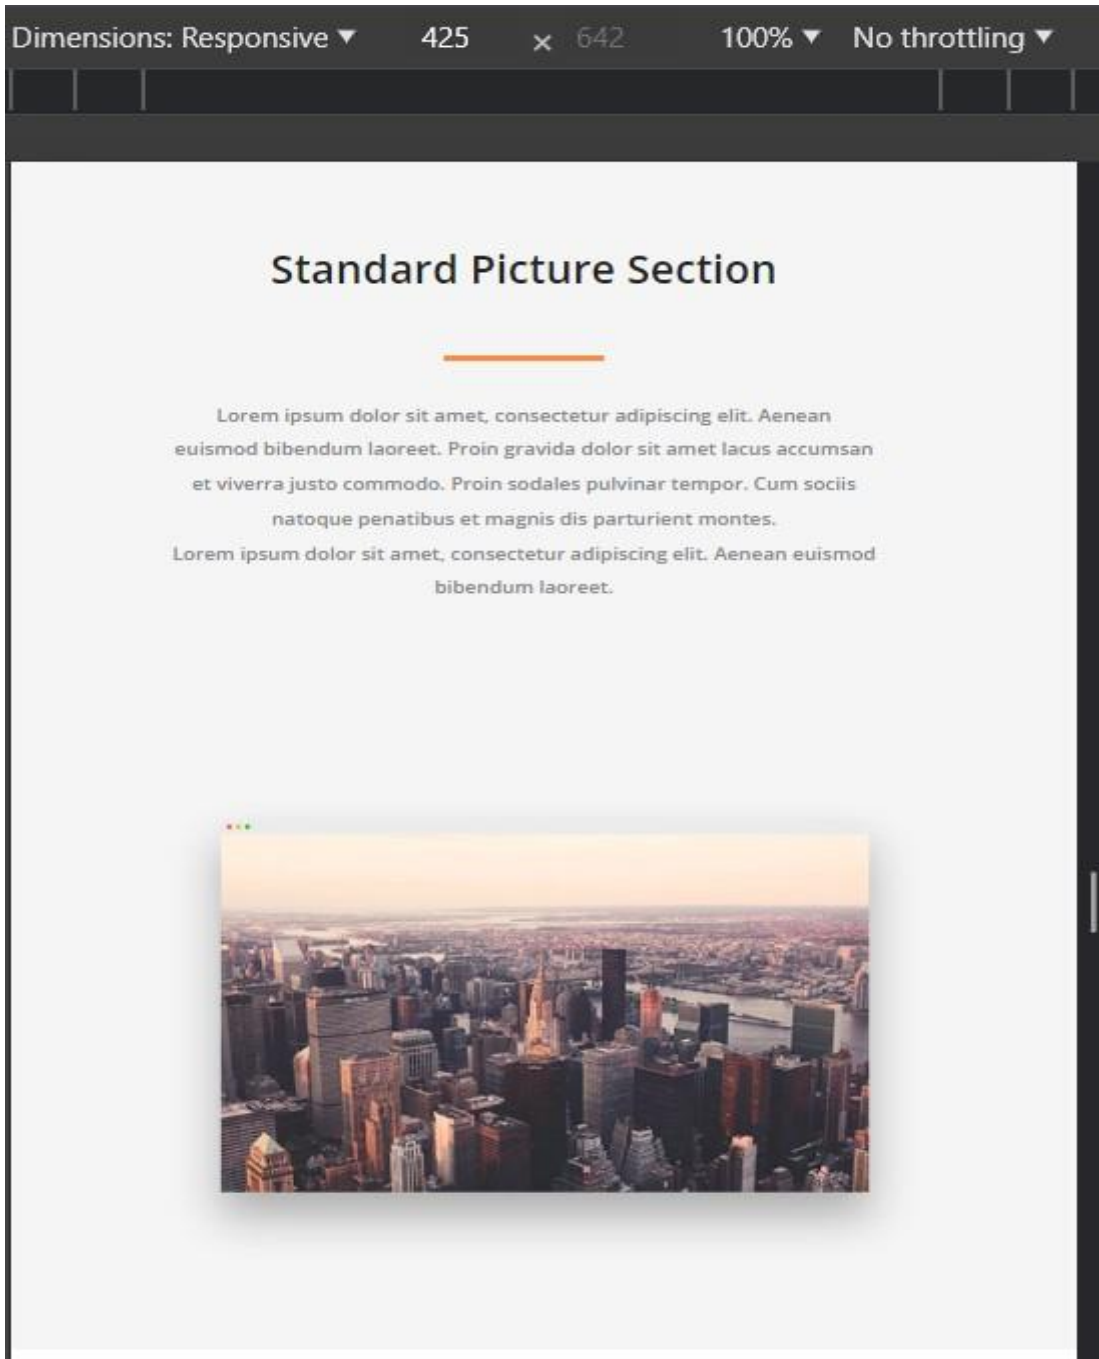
Dimensions: Responsive ▼ 425 × 642 100% ▼ No throttling ▼

Standard Picture Section

Lorem ipsum dolor sit amet, consectetur adipiscing elit. Aenean euismod bibendum laoreet. Proin gravida dolor sit amet lacus accumsan et viverra justo commodo. Proin sodales pulvinar tempor. Cum sociis natoque penatibus et magnis dis parturient montes.
Lorem ipsum dolor sit amet, consectetur adipiscing elit. Aenean euismod bibendum laoreet.